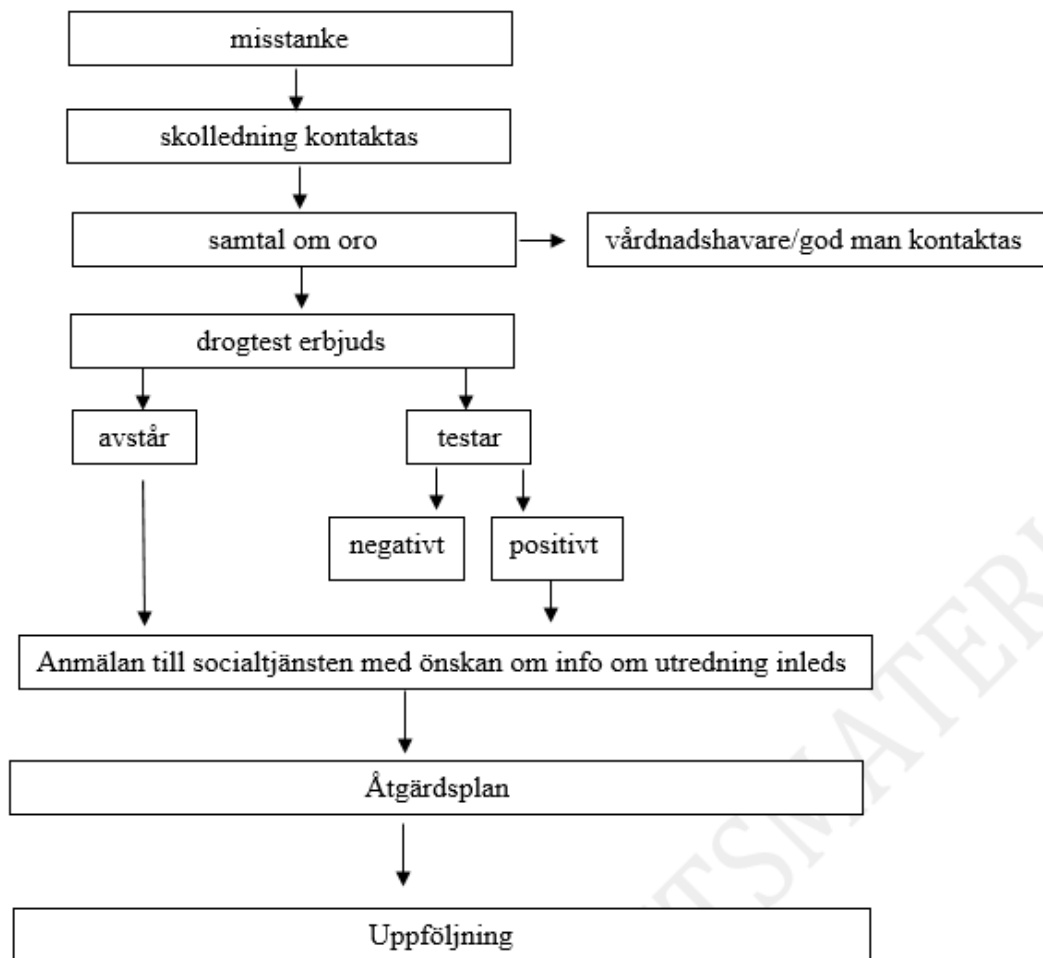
misstanke

skolledning kontaktas

samtal om oro

vårdnadshavare/god man kontaktas

drogtest erbjuds

avstår

testar

negativt

positivt

Anmälan till socialtjänsten med önskan om info om utredning inleds

Åtgärdsplan

Uppföljning

TSMATER